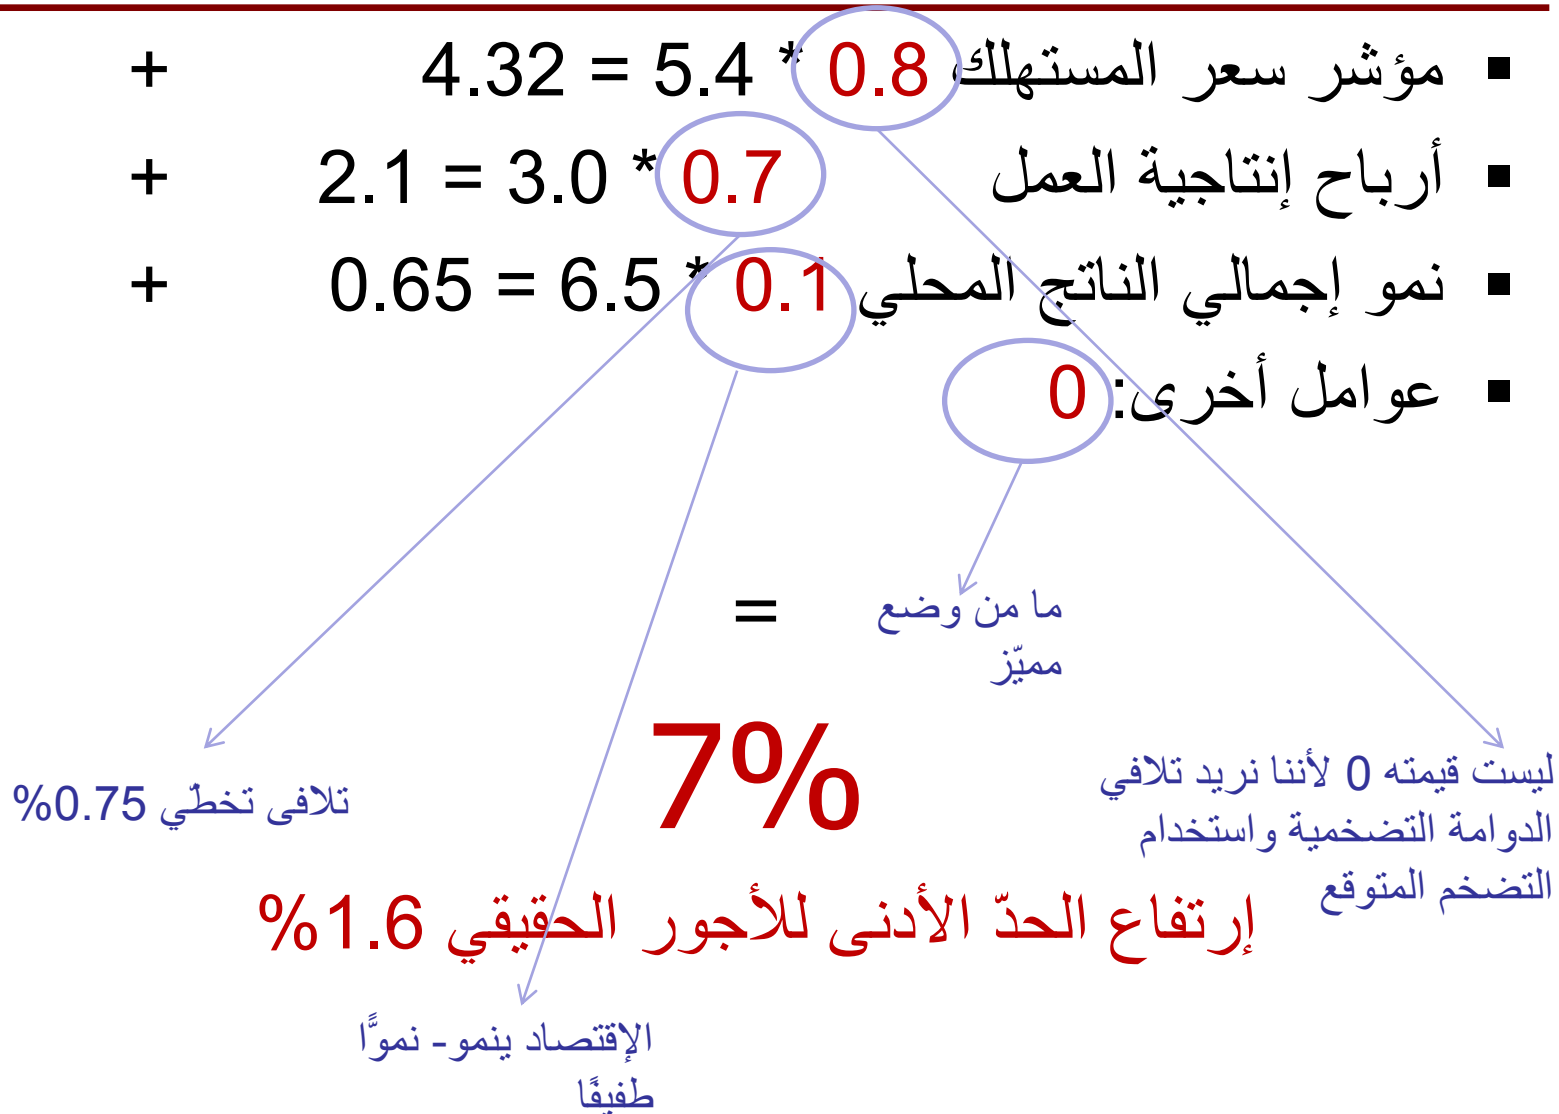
■ مؤشر سعر المستهلك 0.8 * 5.4 = 4.32 +
■ أرباح إنتاجية العمل 0.7 * 3.0 = 2.1 +
■ نمو إجمالي الناتج المحلي 0.1 * 6.5 = 0.65 +
■ عوامل أخرى: 0

=

ما من وضع مميّز

7%

تلافى تخطّي 0.75%

ليست قيمته 0 لأننا نريد تلافي الدوامة التضخمية واستخدام التضخم المتوقع

إرتفاع الحدّ الأدنى للأجور الحقيقي 1.6%

الإقتصاد ينمو- نموًّا طفيفًا